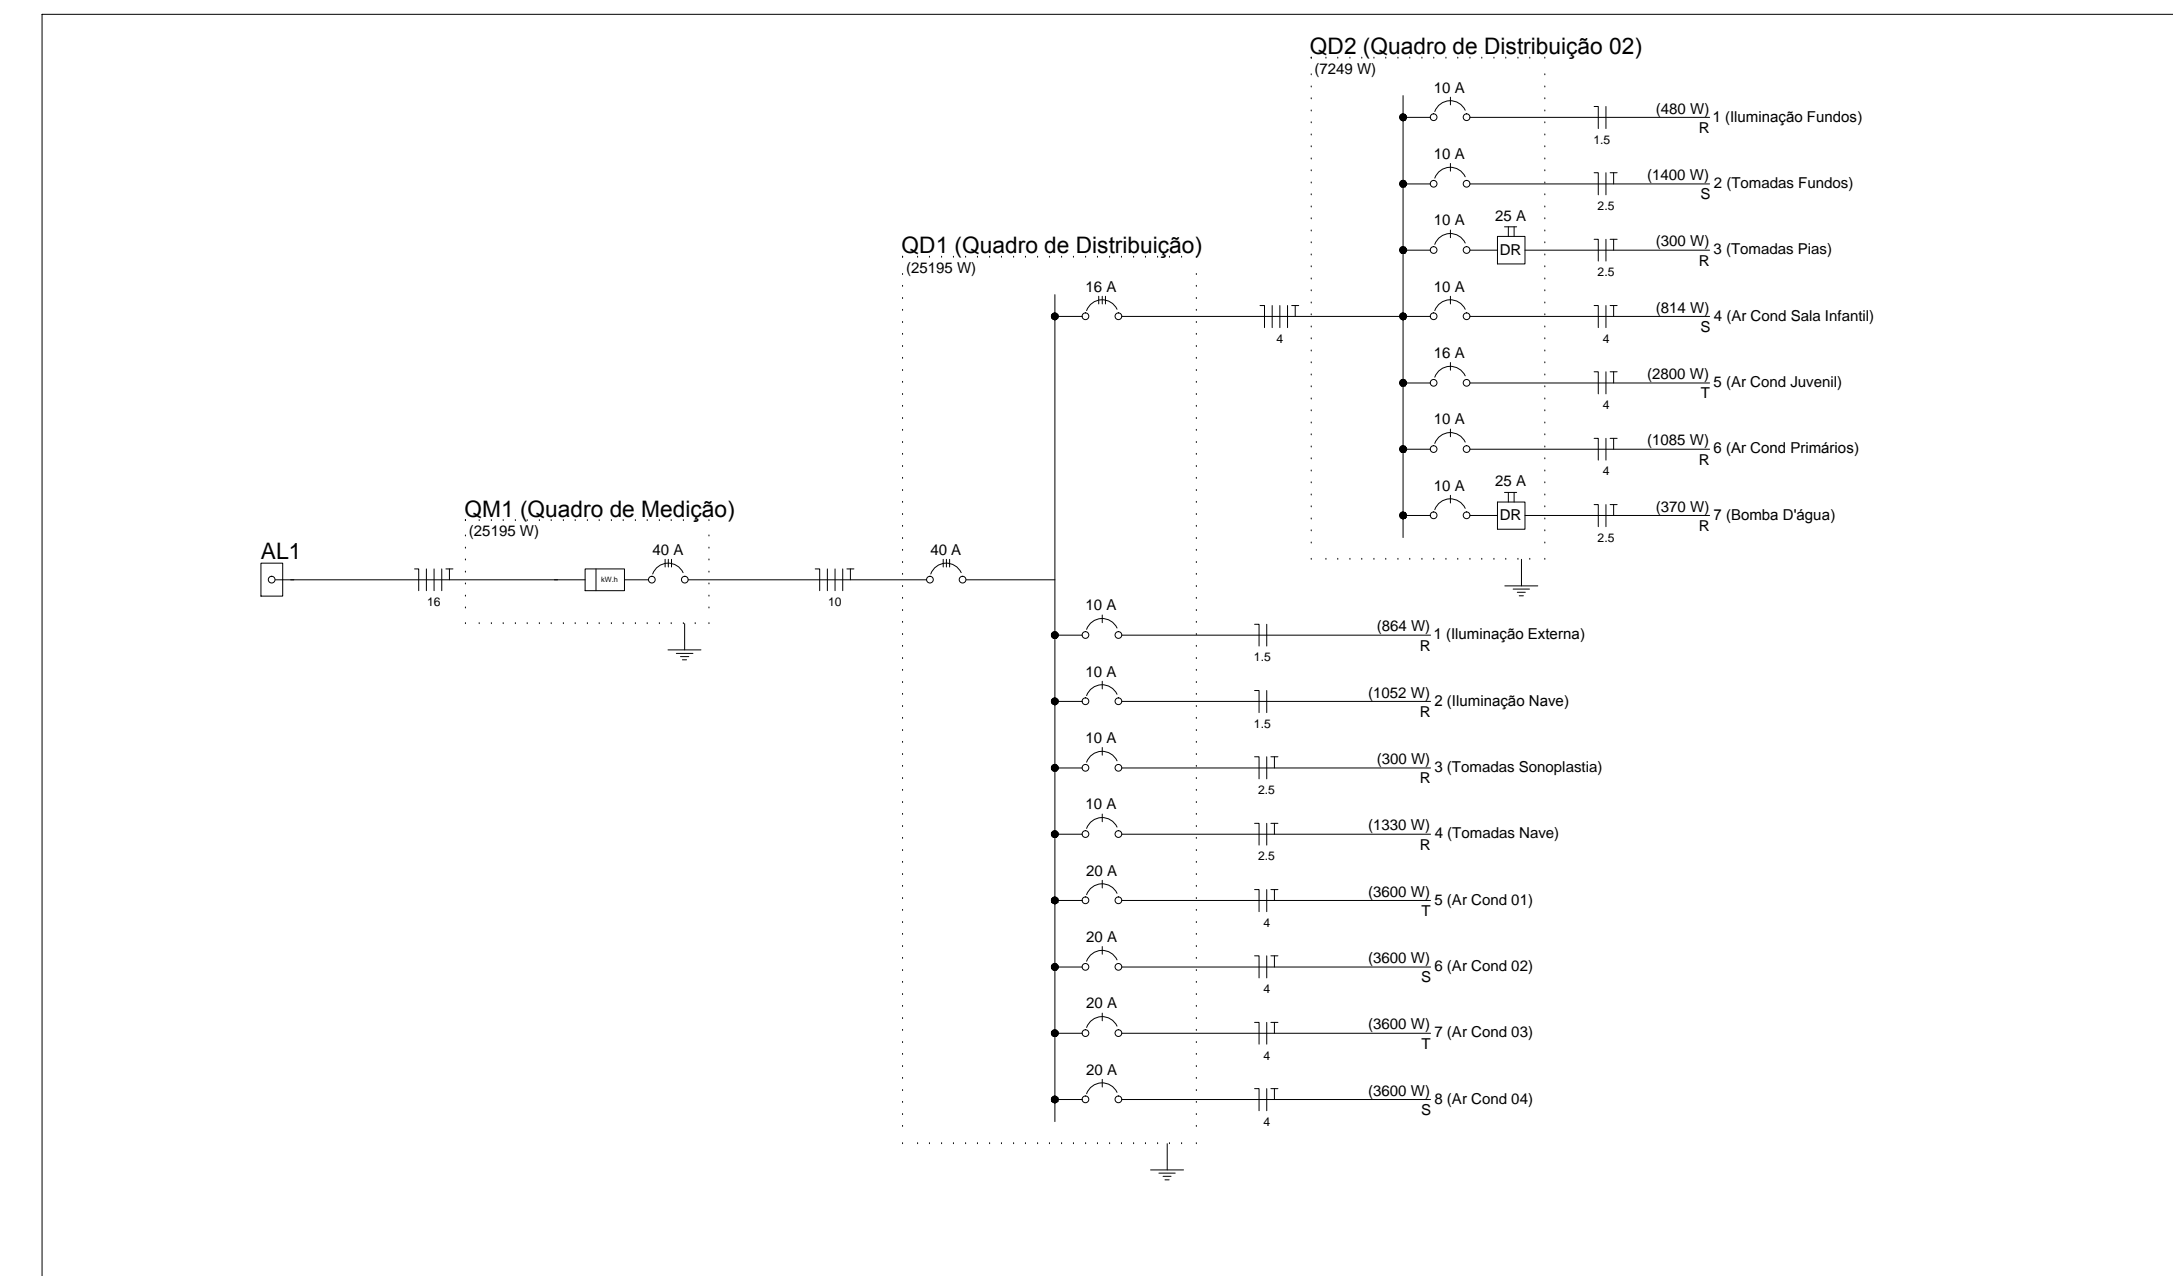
QD2 (Quadro de Distribuição 02)
(7249 W)

10 A
(480 W)
R
1 (Iluminação Fundos)
1.5

10 A
T
(1400 W)
S
2 (Tomadas Fundos)
2.5

10 A
25 A
DR
T
(300 W)
R
3 (Tomadas Pias)
2.5

10 A
T
(814 W)
S
4 (Ar Cond Sala Infantil)
4

16 A
T
(2800 W)
T
5 (Ar Cond Juvenil)
4

10 A
T
(1085 W)
R
6 (Ar Cond Primários)
4

10 A
25 A
DR
T
(370 W)
R
7 (Bomba D'água)
2.5

QD1 (Quadro de Distribuição)
(25195 W)

16 A
T
4

QM1 (Quadro de Medição)
(25195 W)

AL1
T
16
kW.h
40 A
T
10
40 A

10 A
(864 W)
R
1 (Iluminação Externa)
1.5

10 A
(1052 W)
R
2 (Iluminação Nave)
1.5

10 A
T
(300 W)
R
3 (Tomadas Sonoplastia)
2.5

10 A
T
(1330 W)
R
4 (Tomadas Nave)
2.5

20 A
T
(3600 W)
T
5 (Ar Cond 01)
4

20 A
T
(3600 W)
S
6 (Ar Cond 02)
4

20 A
T
(3600 W)
T
7 (Ar Cond 03)
4

20 A
T
(3600 W)
S
8 (Ar Cond 04)
4